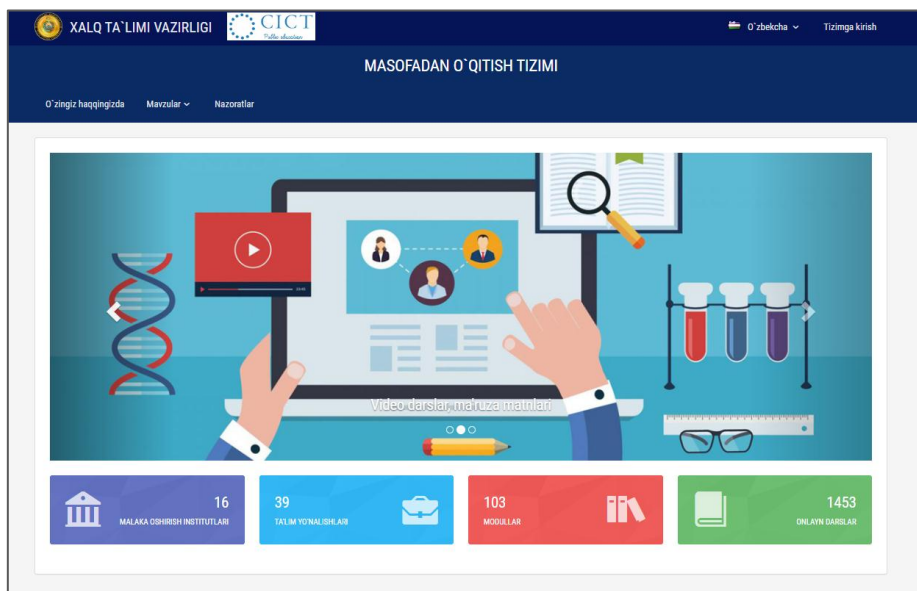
XALQ TA`LIMI VAZIRLIGI CICT Public education

O`zbekcha Tizimga kirish

MASOFADAN O`QITISH TIZIMI

O`zingiz haqqingizda Mavzular Nazoratlar

Video darslar, ma'ruza matnlari

16 MALAKA OSHIRISH INSTITUTLARI

39 TA'LIM YO'NALISHLARI

103 MODULLAR

1453 ONLAYN DARSLAR